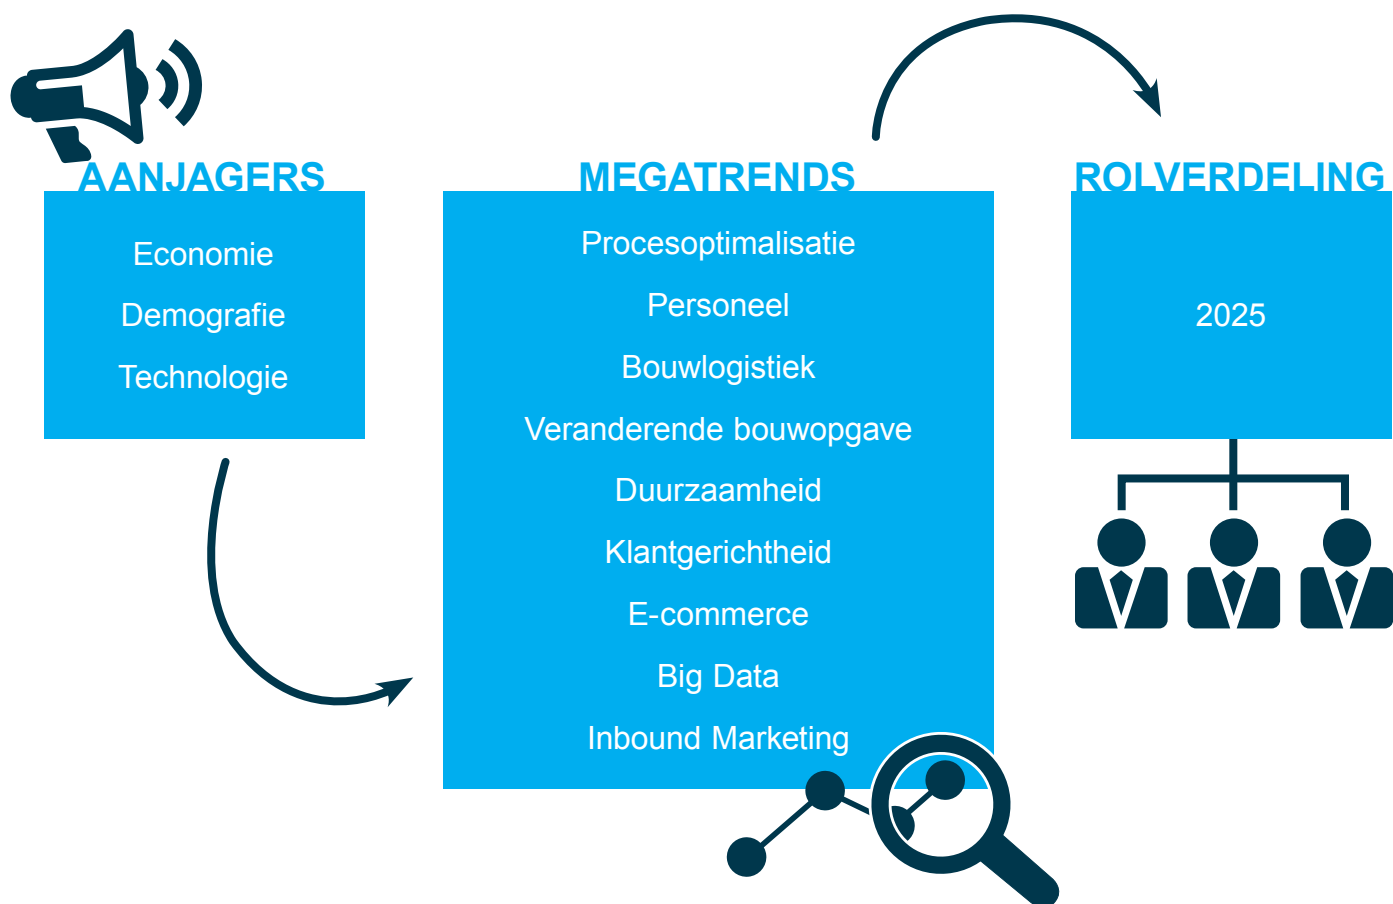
AANJAGERS

Economie

Demografie

Technologie

MEGATRENDS

Procesoptimalisatie

Personeel

Bouwlogistiek

Veranderende bouwopgave

Duurzaamheid

Klantgerichtheid

E-commerce

Big Data

Inbound Marketing

ROLVERDELING

2025